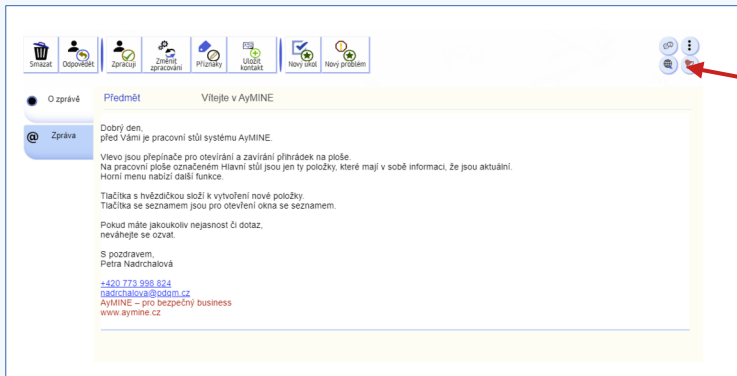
Smazat Odpovědět Zpracuji Změnit zpracování Příznaky Uložit kontakt Nový úkol Nový problém

O zprávě

Zpráva

Předmět Vítejte v AyMINE

Dobrý den,
před Vámi je pracovní stůl systému AyMINE.

Vlevo jsou přepínače pro otevírání a zavírání přihrádek na ploše.
Na pracovní ploše označeném Hlavní stůl jsou jen ty položky, které mají v sobě informaci, že jsou aktuální.
Horní menu nabízí další funkce.

Tlačítka s hvězdičkou složí k vytvoření nové položky.
Tlačítka se seznamem jsou pro otevření okna se seznamem.

Pokud máte jakoukoliv nejasnost či dotaz,
neváhejte se ozvat.

S pozdravem,
Petra Nadrchalová

+420 773 998 824
nadrchalova@pdgm.cz
AyMINE – pro bezpečný business
www.aymine.cz